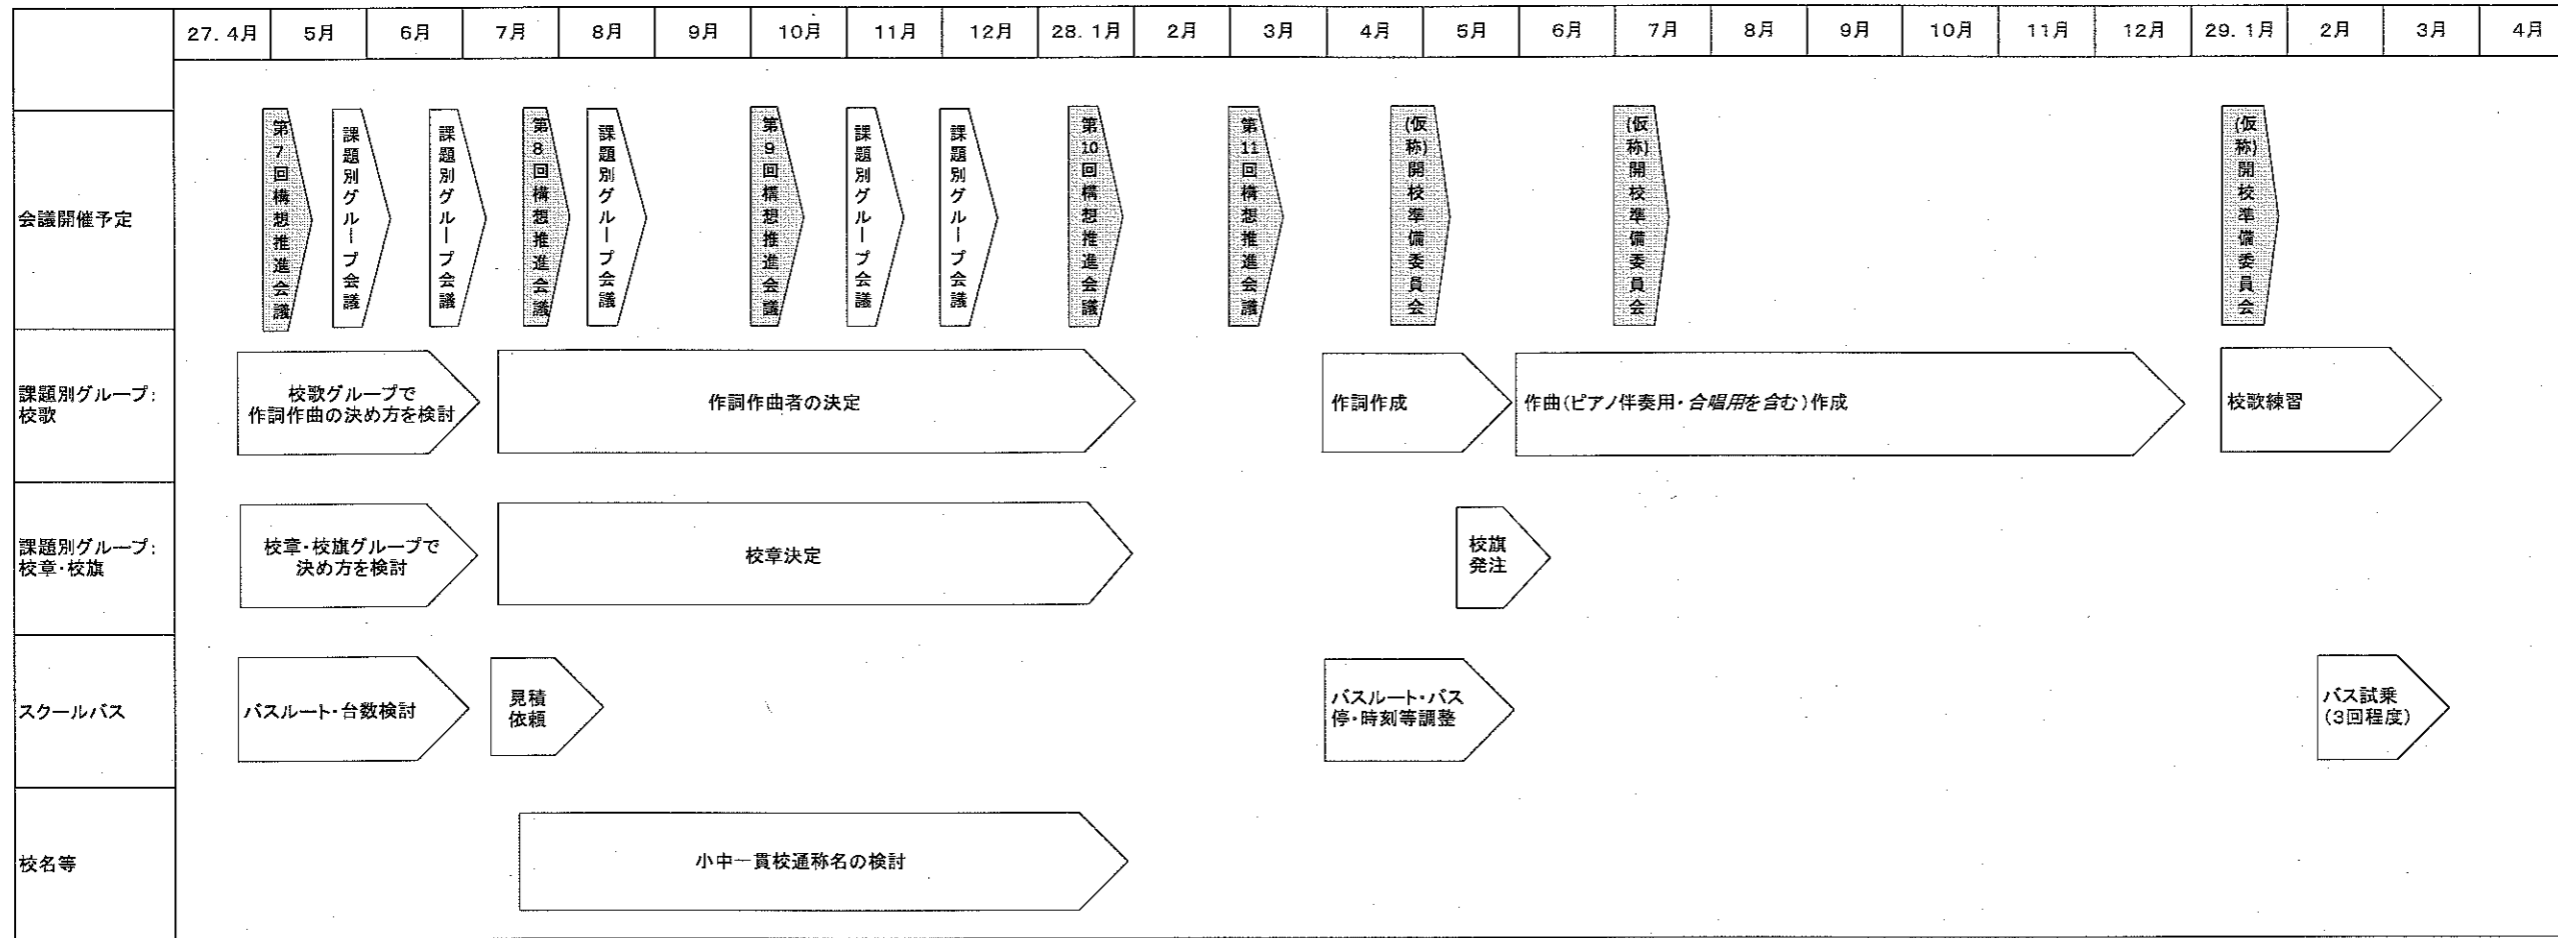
| | 27. 4月 | 5月 | 6月 | 7月 | 8月 | 9月 | 10月 | 11月 | 12月 | 28. 1月 | 2月 | 3月 | 4月 | 5月 | 6月 | 7月 | 8月 | 9月 | 10月 | 11月 | 12月 | 29. 1月 | 2月 | 3月 | 4月 |
|---|---|---|---|---|---|---|---|---|---|---|---|---|---|---|---|---|---|---|---|---|---|---|---|---|---|

会議開催予定

第7回構想推進会議
課題別グループ会議
課題別グループ会議
第8回構想推進会議
課題別グループ会議
第9回構想推進会議
課題別グループ会議
課題別グループ会議
第10回構想推進会議
第11回構想推進会議
(仮称)開校準備委員会
(仮称)開校準備委員会
(仮称)開校準備委員会

課題別グループ:校歌

校歌グループで作詞作曲の決め方を検討
作詞作曲者の決定
作詞作成
作曲(ピアノ伴奏用・合唱用を含む)作成
校歌練習

課題別グループ:校章・校旗

校章・校旗グループで決め方を検討
校章決定
校旗発注

スクールバス

バスルート・台数検討
見積依頼
バスルート・バス停・時刻等調整
バス試乗(3回程度)

校名等

小中一貫校通称名の検討